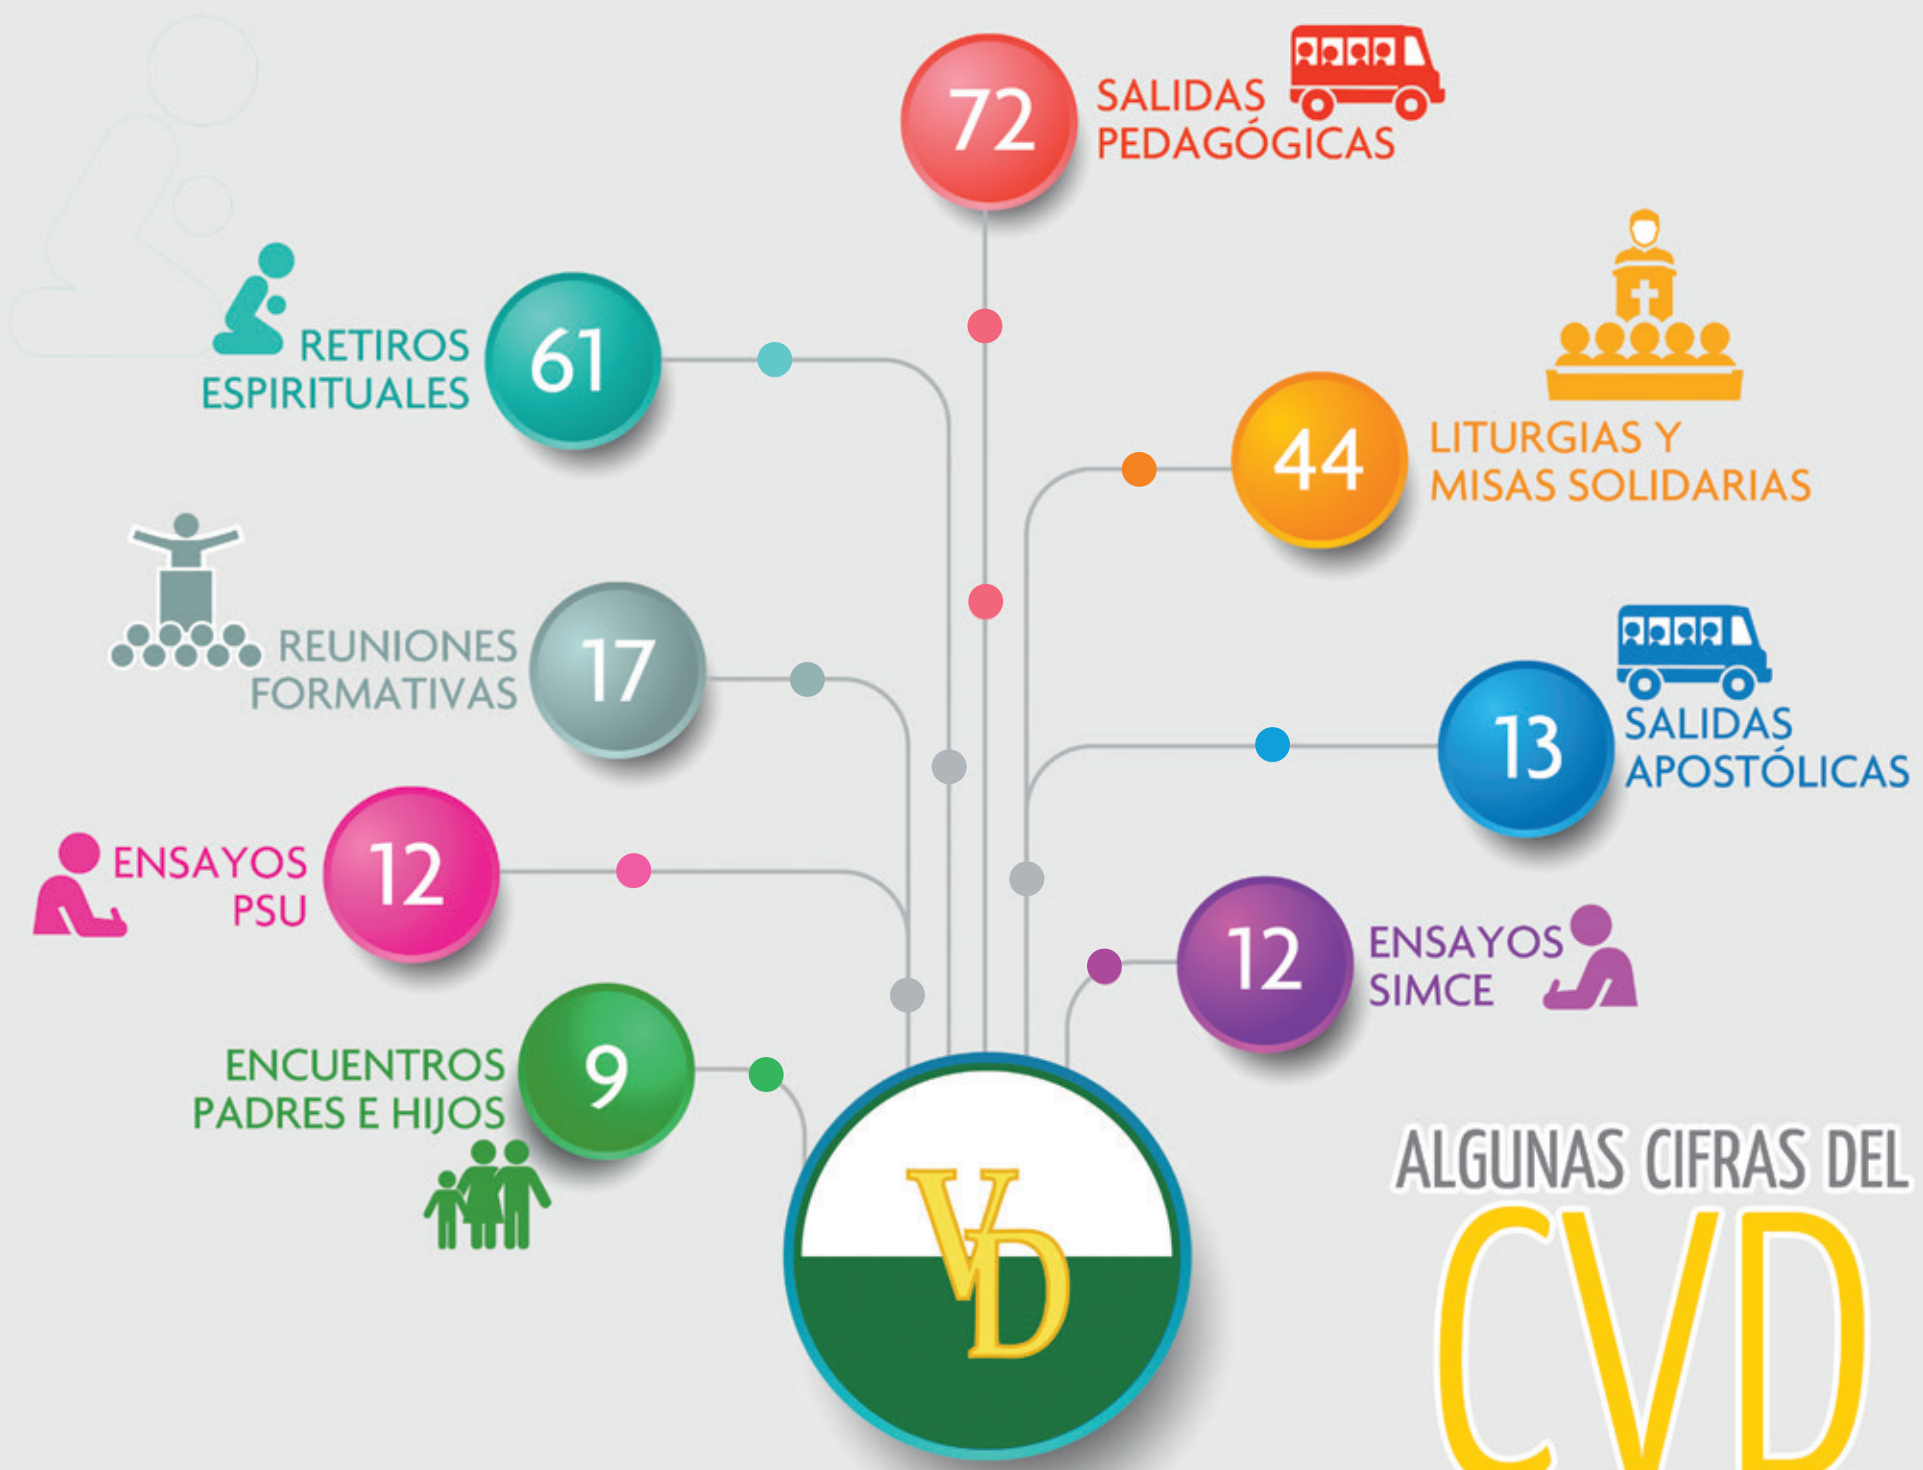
72 SALIDAS PEDAGÓGICAS

RETIROS ESPIRITUALES 61

44 LITURGIAS Y MISAS SOLIDARIAS

REUNIONES FORMATIVAS 17

13 SALIDAS APOSTÓLICAS

ENSAYOS PSU 12

12 ENSAYOS SIMCE

ENCUENTROS PADRES E HIJOS 9

VD

ALGUNAS CIFRAS DEL CVD